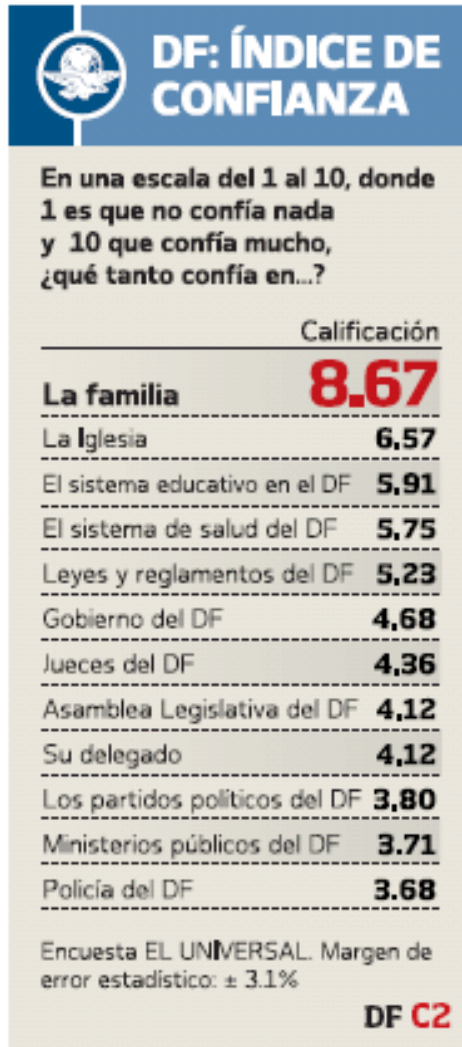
DF: ÍNDICE DE CONFIANZA

En una escala del 1 al 10, donde 1 es que no confía nada y 10 que confía mucho, ¿qué tanto confía en...?

| | Calificación |
|---|---|
| La familia | 8.67 |
| La Iglesia | 6.57 |
| El sistema educativo en el DF | 5.91 |
| El sistema de salud del DF | 5.75 |
| Leyes y reglamentos del DF | 5.23 |
| Gobierno del DF | 4.68 |
| Jueces del DF | 4.36 |
| Asamblea Legislativa del DF | 4.12 |
| Su delegado | 4.12 |
| Los partidos politicos del DF | 3.80 |
| Ministerios públicos del DF | 3.71 |
| Policía del DF | 3.68 |

Encuesta EL UNIVERSAL. Margen de error estadistico: ± 3.1%

DF C2